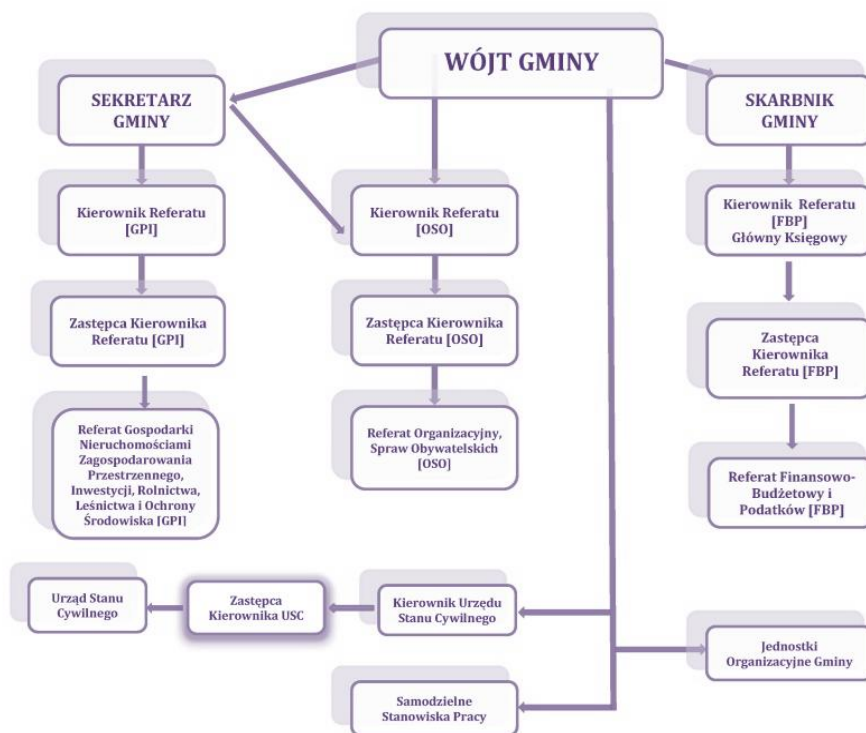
WÓJT GMINY

SEKRETARZ GMINY

Kierownik Referatu [GPI]

Zastępca Kierownika Referatu [GPI]

Referat Gospodarki Nieruchomościami Zagospodarowania Przestrzennego, Inwestycji, Rolnictwa, Leśnictwa i Ochrony Środowiska [GPI]

Kierownik Referatu [OSO]

Zastępca Kierownika Referatu [OSO]

Referat Organizacyjny, Spraw Obywatelskich [OSO]

SKARBNIK GMINY

Kierownik Referatu [FBP] Główny Księgowy

Zastępca Kierownika Referatu [FBP]

Referat Finansowo-Budżetowy i Podatków [FBP]

Urząd Stanu Cywilnego

Zastępca Kierownika USC

Kierownik Urzędu Stanu Cywilnego

Jednostki Organizacyjne Gminy

Samodzielne Stanowiska Pracy